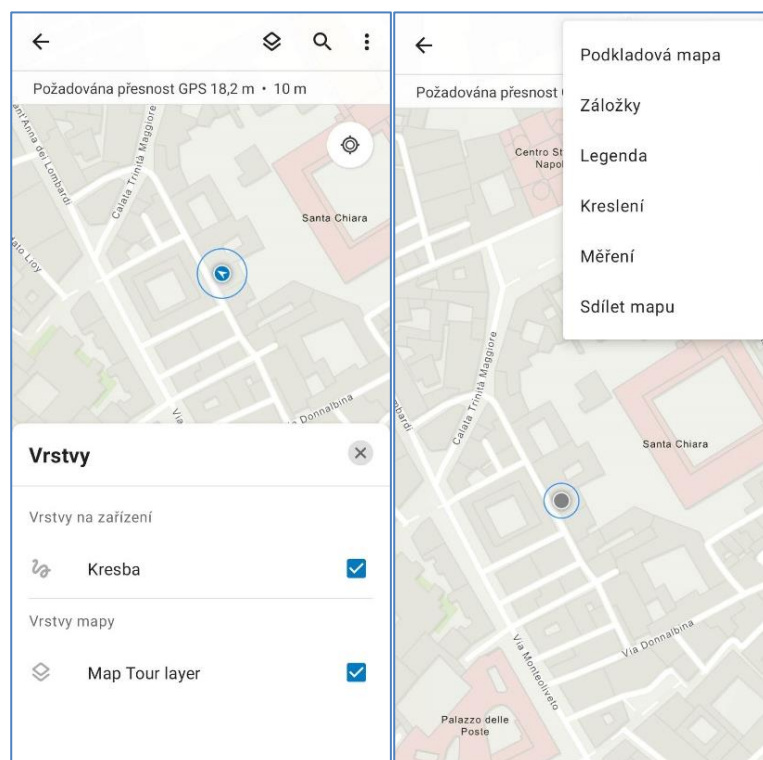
Požadována přesnost GPS 18,2 m • 10 m

Sant'Anna dei Lombardi

Calata Trinità Maggiore

Santa Chiara

Via Donnalbina

Vrstvy

Vrstvy na zařízení

Kresba

Vrstvy mapy

Map Tour layer

Požadována přesnost

Podkladová mapa

Záložky

Legenda

Kreslení

Měření

Sdílet mapu

Centro St Napol

Calata Trinità Maggiore

Santa Chiara

Via Donnalbina

Via Monteoliveto

Palazzo delle Poste